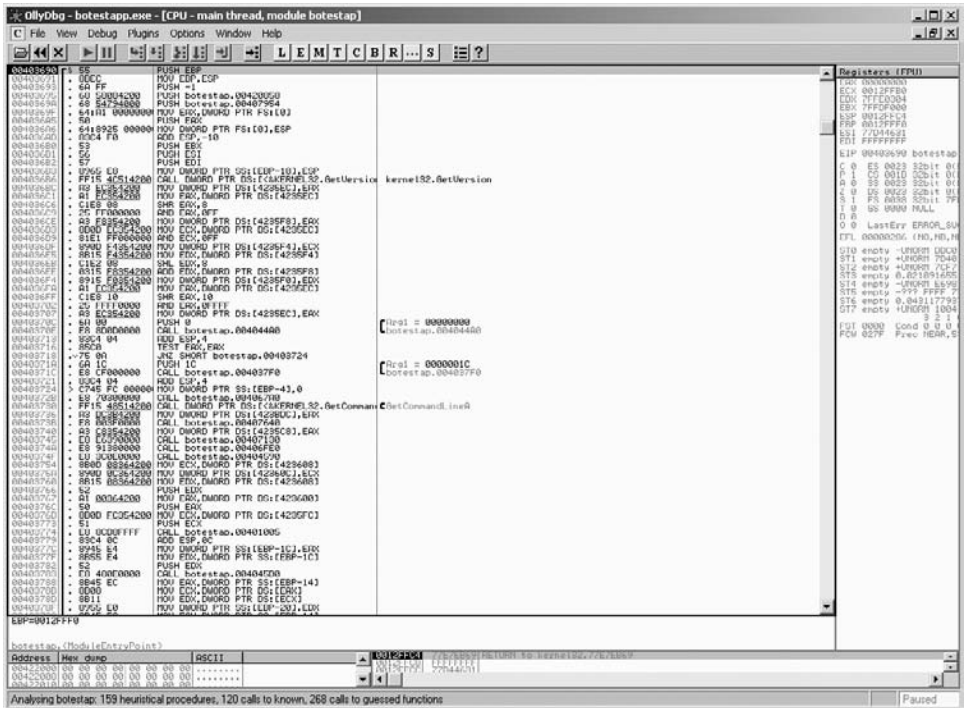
OllyDbg - botestapp.exe - [CPU - main thread, module botestap]

C File View Debug Plugins Options Window Help

L E M T C B R ... S

00403690 55 PUSH EBP
00403691 8BEC MOV EBP,ESP
00403693 6A FF PUSH -1
00403695 68 50604200 PUSH botestap.00420650
0040369A 68 54794000 PUSH botestap.00407954
0040369F 64:A1 00000000 MOV EAX,DWORD PTR FS:[0]
004036A5 50 PUSH EAX
004036A6 64:8925 00000000 MOV DWORD PTR FS:[0],ESP
004036AD 83C4 F0 ADD ESP,-10
004036B0 53 PUSH EBX
004036B1 56 PUSH ESI
004036B2 57 PUSH EDI
004036B3 8965 E8 MOV DWORD PTR SS:[EBP-18],ESP
004036B6 FF15 4C514200 CALL DWORD PTR DS:[<&KERNEL32.GetVersion kernel32.GetVersion
004036BC A3 EC354200 MOV DWORD PTR DS:[4235EC],EAX
004036C1 A1 EC354200 MOV EAX,DWORD PTR DS:[4235EC]
004036C6 C1E8 08 SHR EAX,8
004036C9 25 FF000000 AND EAX,0FF
004036CE A3 F8354200 MOV DWORD PTR DS:[4235F8],EAX
004036D3 8B0D EC354200 MOV ECX,DWORD PTR DS:[4235EC]
004036D9 81E1 FF000000 AND ECX,0FF
004036DF 890D F4354200 MOV DWORD PTR DS:[4235F4],ECX
004036E5 8B15 F4354200 MOV EDX,DWORD PTR DS:[4235F4]
004036EB C1E2 08 SHL EDX,8
004036EE 0315 F8354200 ADD EDX,DWORD PTR DS:[4235F8]
004036F4 8915 F0354200 MOV DWORD PTR DS:[4235F0],EDX
004036FA A1 EC354200 MOV EAX,DWORD PTR DS:[4235EC]
004036FF C1E8 10 SHR EAX,10
00403702 25 FFFF0000 AND EAX,0FFFF
00403707 A3 EC354200 MOV DWORD PTR DS:[4235EC],EAX
0040370C 6A 00 PUSH 0
0040370E E8 8D0D0000 CALL botestap.004044A0 Arg1 = 00000000 botestap.004044A0
00403713 83C4 04 ADD ESP,4
00403716 85C0 TEST EAX,EAX
00403718 75 0A JNZ SHORT botestap.00403724
0040371A 6A 1C PUSH 1C Arg1 = 0000001C
0040371C E8 CF000000 CALL botestap.004037F0 botestap.004037F0
00403721 83C4 04 ADD ESP,4
00403724 C745 FC 00000000 MOV DWORD PTR SS:[EBP-4],0
0040372B E8 70300000 CALL botestap.004067A0
00403730 FF15 48514200 CALL DWORD PTR DS:[<&KERNEL32.GetComman GetCommandLineA
00403736 A3 DC3B4200 MOV DWORD PTR DS:[423BDC],EAX
0040373B E8 80F00000 CALL botestap.00407640
00403740 A3 C8354200 MOV DWORD PTR DS:[4235C8],EAX
00403745 E8 D6370000 CALL botestap.00407130
0040374A E8 91300000 CALL botestap.004066E0
0040374F E8 3C0E0000 CALL botestap.00404590
00403754 8B0D 08364200 MOV ECX,DWORD PTR DS:[423608]
0040375A 890D 0C364200 MOV DWORD PTR DS:[42360C],ECX
00403760 8B15 08364200 MOV EDX,DWORD PTR DS:[423608]
00403766 52 PUSH EDX
00403767 A1 00364200 MOV EAX,DWORD PTR DS:[423600]
0040376C 50 PUSH EAX
0040376D 8B0D FC354200 MOV ECX,DWORD PTR DS:[4235FC]
00403773 51 PUSH ECX
00403774 E8 8CD8FFFF CALL botestap.00401005
00403779 83C4 0C ADD ESP,0C
0040377C 8945 E4 MOV DWORD PTR SS:[EBP-1C],EAX
0040377F 8B55 E4 MOV EDX,DWORD PTR SS:[EBP-1C]
00403782 52 PUSH EDX
00403783 E8 400E0000 CALL botestap.004045D0
00403788 8B45 EC MOV EAX,DWORD PTR SS:[EBP-14]
0040378B 8B08 MOV ECX,DWORD PTR DS:[EAX]
0040378D 8B11 MOV EDX,DWORD PTR DS:[ECX]
0040378F 8955 E0 MOV DWORD PTR SS:[EBP-20],EDX

Registers (FPU)
EAX 00000000
ECX 0012FFB0
EDX 7FFE0304
EBX 7FFDF000
ESP 0012FFC4
EBP 0012FFF0
ESI 77D4468I
EDI FFFFFFFF

EIP 00403690 botestap

C 0 ES 0023 32bit 0(
P 1 CS 001B 32bit 0(
A 0 SS 0023 32bit 0(
Z 0 DS 0023 32bit 0(
S 1 FS 0038 32bit 7F
T 0 GS 0000 NULL
D 0
O 0 LastErr ERROR_SU

EFL 00000286 (NO,NB,NE

ST0 empty -UNORM 0D0
ST1 empty +UNORM 7D40
ST2 empty +UNORM 7CF7
ST3 empty 0.021091655
ST4 empty -UNORM E690
ST5 empty -??? FFFF
ST6 empty 0.0431177931
ST7 empty +UNORM 1004
3 2 1
FST 0000 Cond 0 0 0
FCW 027F Prec NEAR,5

EBP=0012FFF0

botestap.<ModuleEntryPoint>

Address Hex dump ASCII
00423000 00 00 00 00 00 00 00 00 ........
00423008 00 00 00 00 00 00 00 00 ........
00423010 00 00 00 00 00 00 00 00 ........

0012FFC4 77E7EB69 RETURN to kernel32.77E7EB69
0012FFC8 FFFFFFFF
0012FFCC 77D4468I

Analysing botestap: 159 heuristical procedures, 120 calls to known, 268 calls to guessed functions

Paused